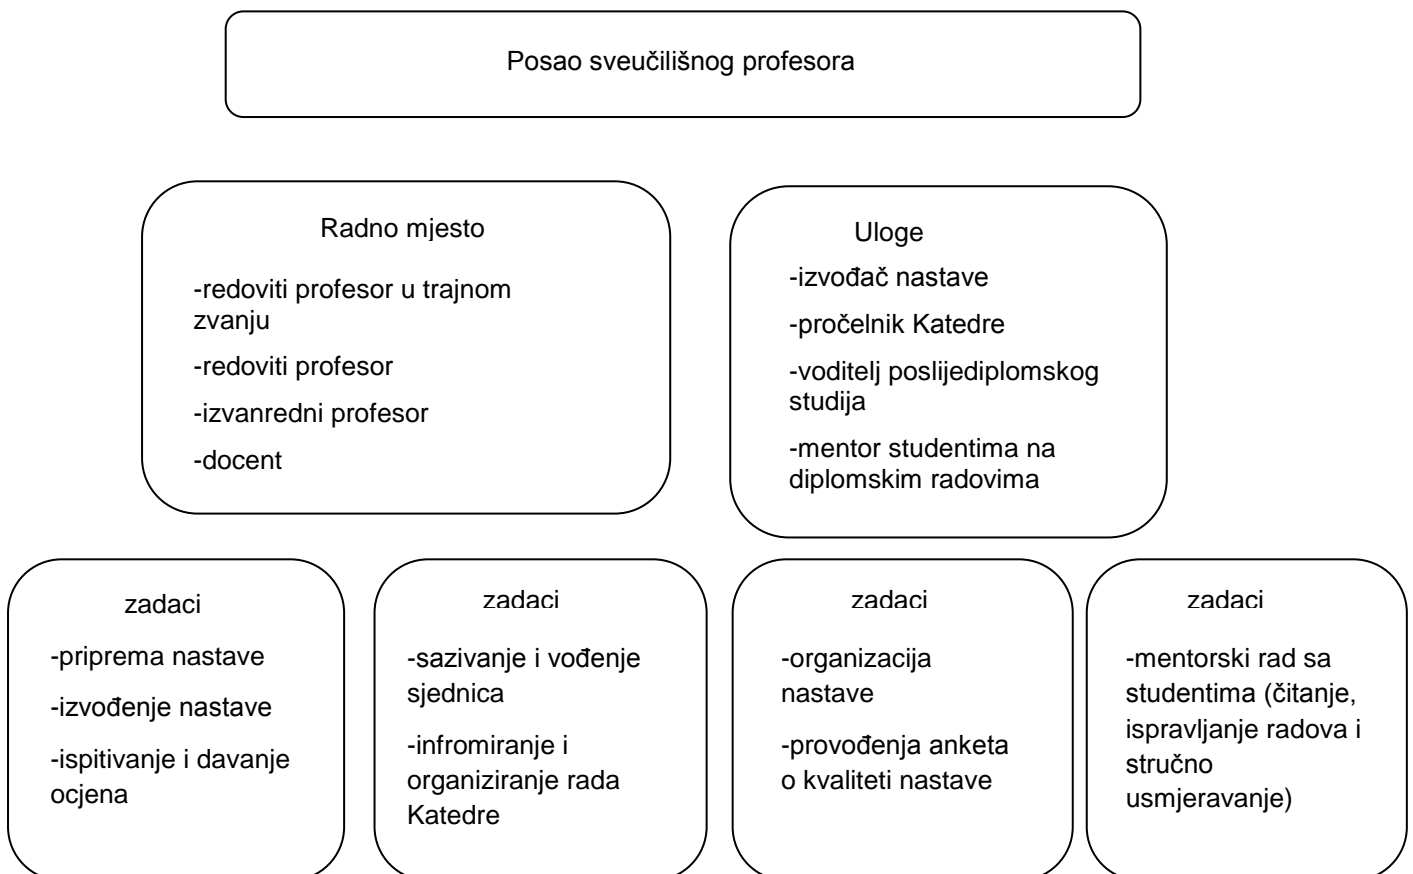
Posao sveučilišnog profesora

Radno mjesto

-redoviti profesor u trajnom zvanju

-redoviti profesor

-izvanredni profesor

-docent

Uloge

-izvođač nastave

-pročelnik Katedre

-voditelj poslijediplomskog studija

-mentor studentima na diplomskim radovima

zadaci

-priprema nastave

-izvođenje nastave

-ispitivanje i davanje ocjena

zadaci

-sazivanje i vođenje sjednica

-infromiranje i organiziranje rada Katedre

zadaci

-organizacija nastave

-provođenja anketa o kvaliteti nastave

zadaci

-mentorski rad sa studentima (čitanje, ispravljanje radova i stručno usmjeravanje)